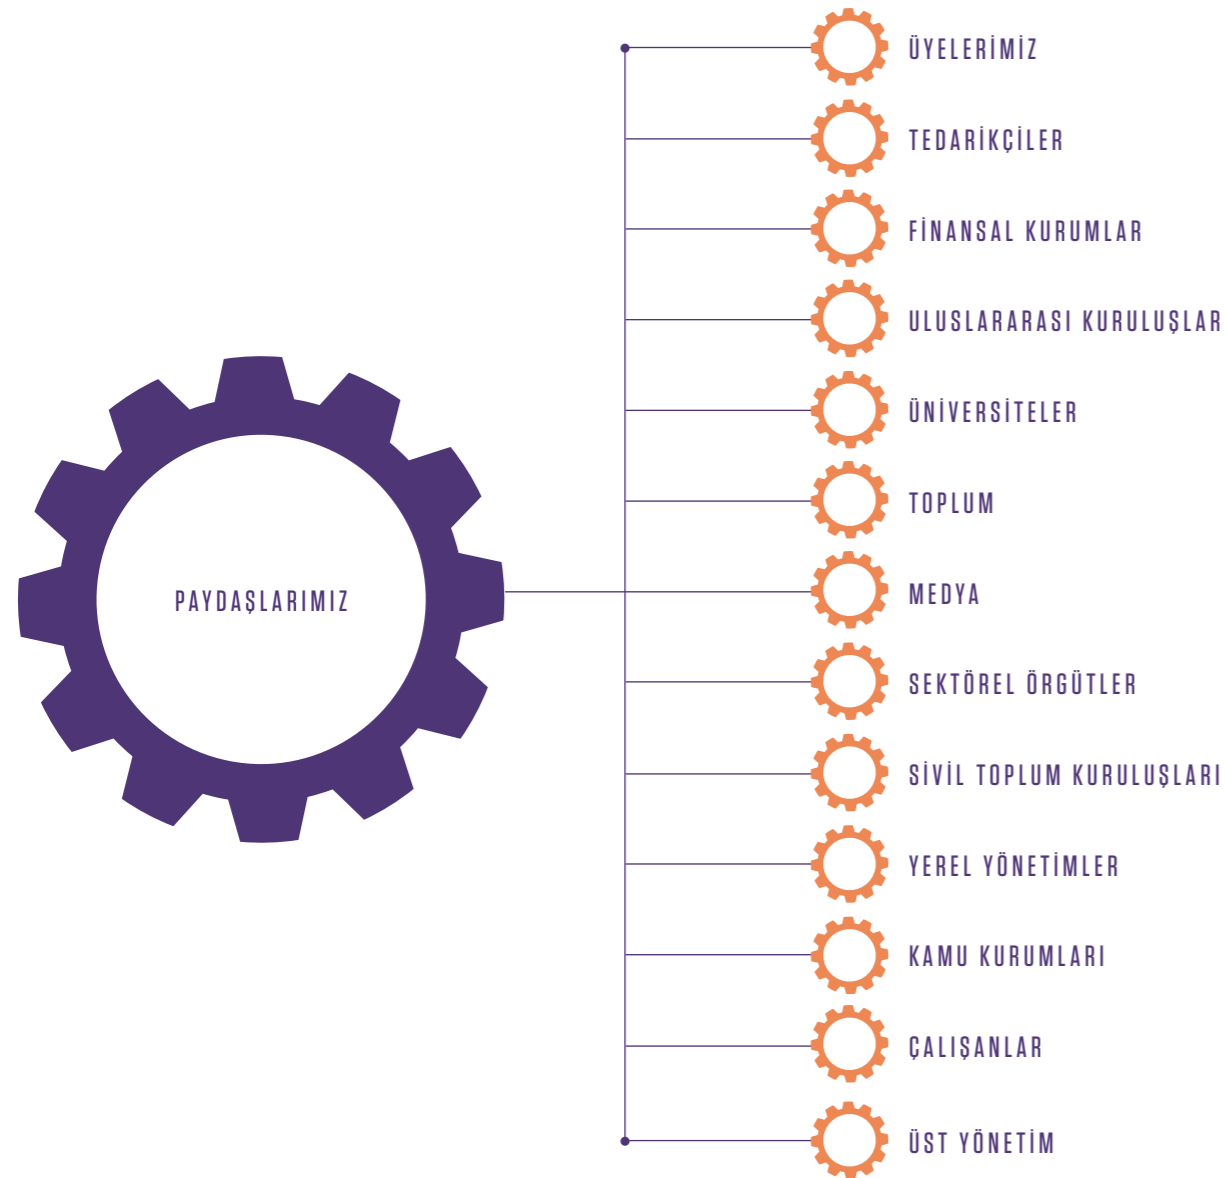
PAYDAŞLARIMIZ

ÜYELERİMİZ

TEDARİKÇİLER

FİNANSAL KURUMLAR

ULUSLARARASI KURULUŞLAR

ÜNİVERSİTELER

TOPLUM

MEDYA

SEKTÖREL ÖRGÜTLER

SİVİL TOPLUM KURULUŞLARI

YEREL YÖNETİMLER

KAMU KURUMLARI

ÇALIŞANLAR

ÜST YÖNETİM